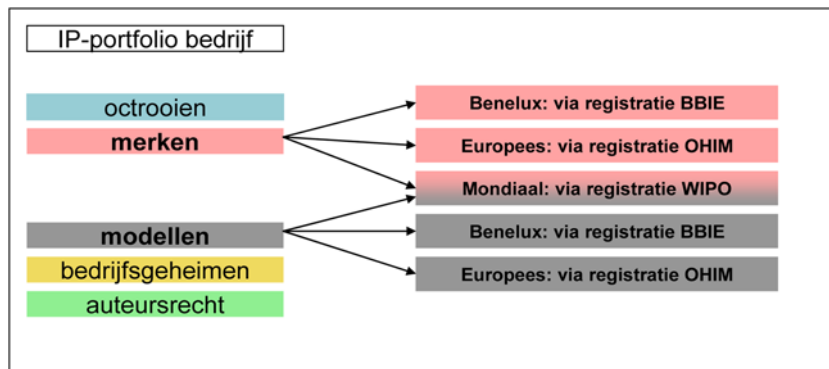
IP-portfolio bedrijf

octrooien

merken

modellen

bedrijfsgeheimen

auteursrecht

Benelux: via registratie BBIE

Europees: via registratie OHIM

Mondiaal: via registratie WIPO

Benelux: via registratie BBIE

Europees: via registratie OHIM